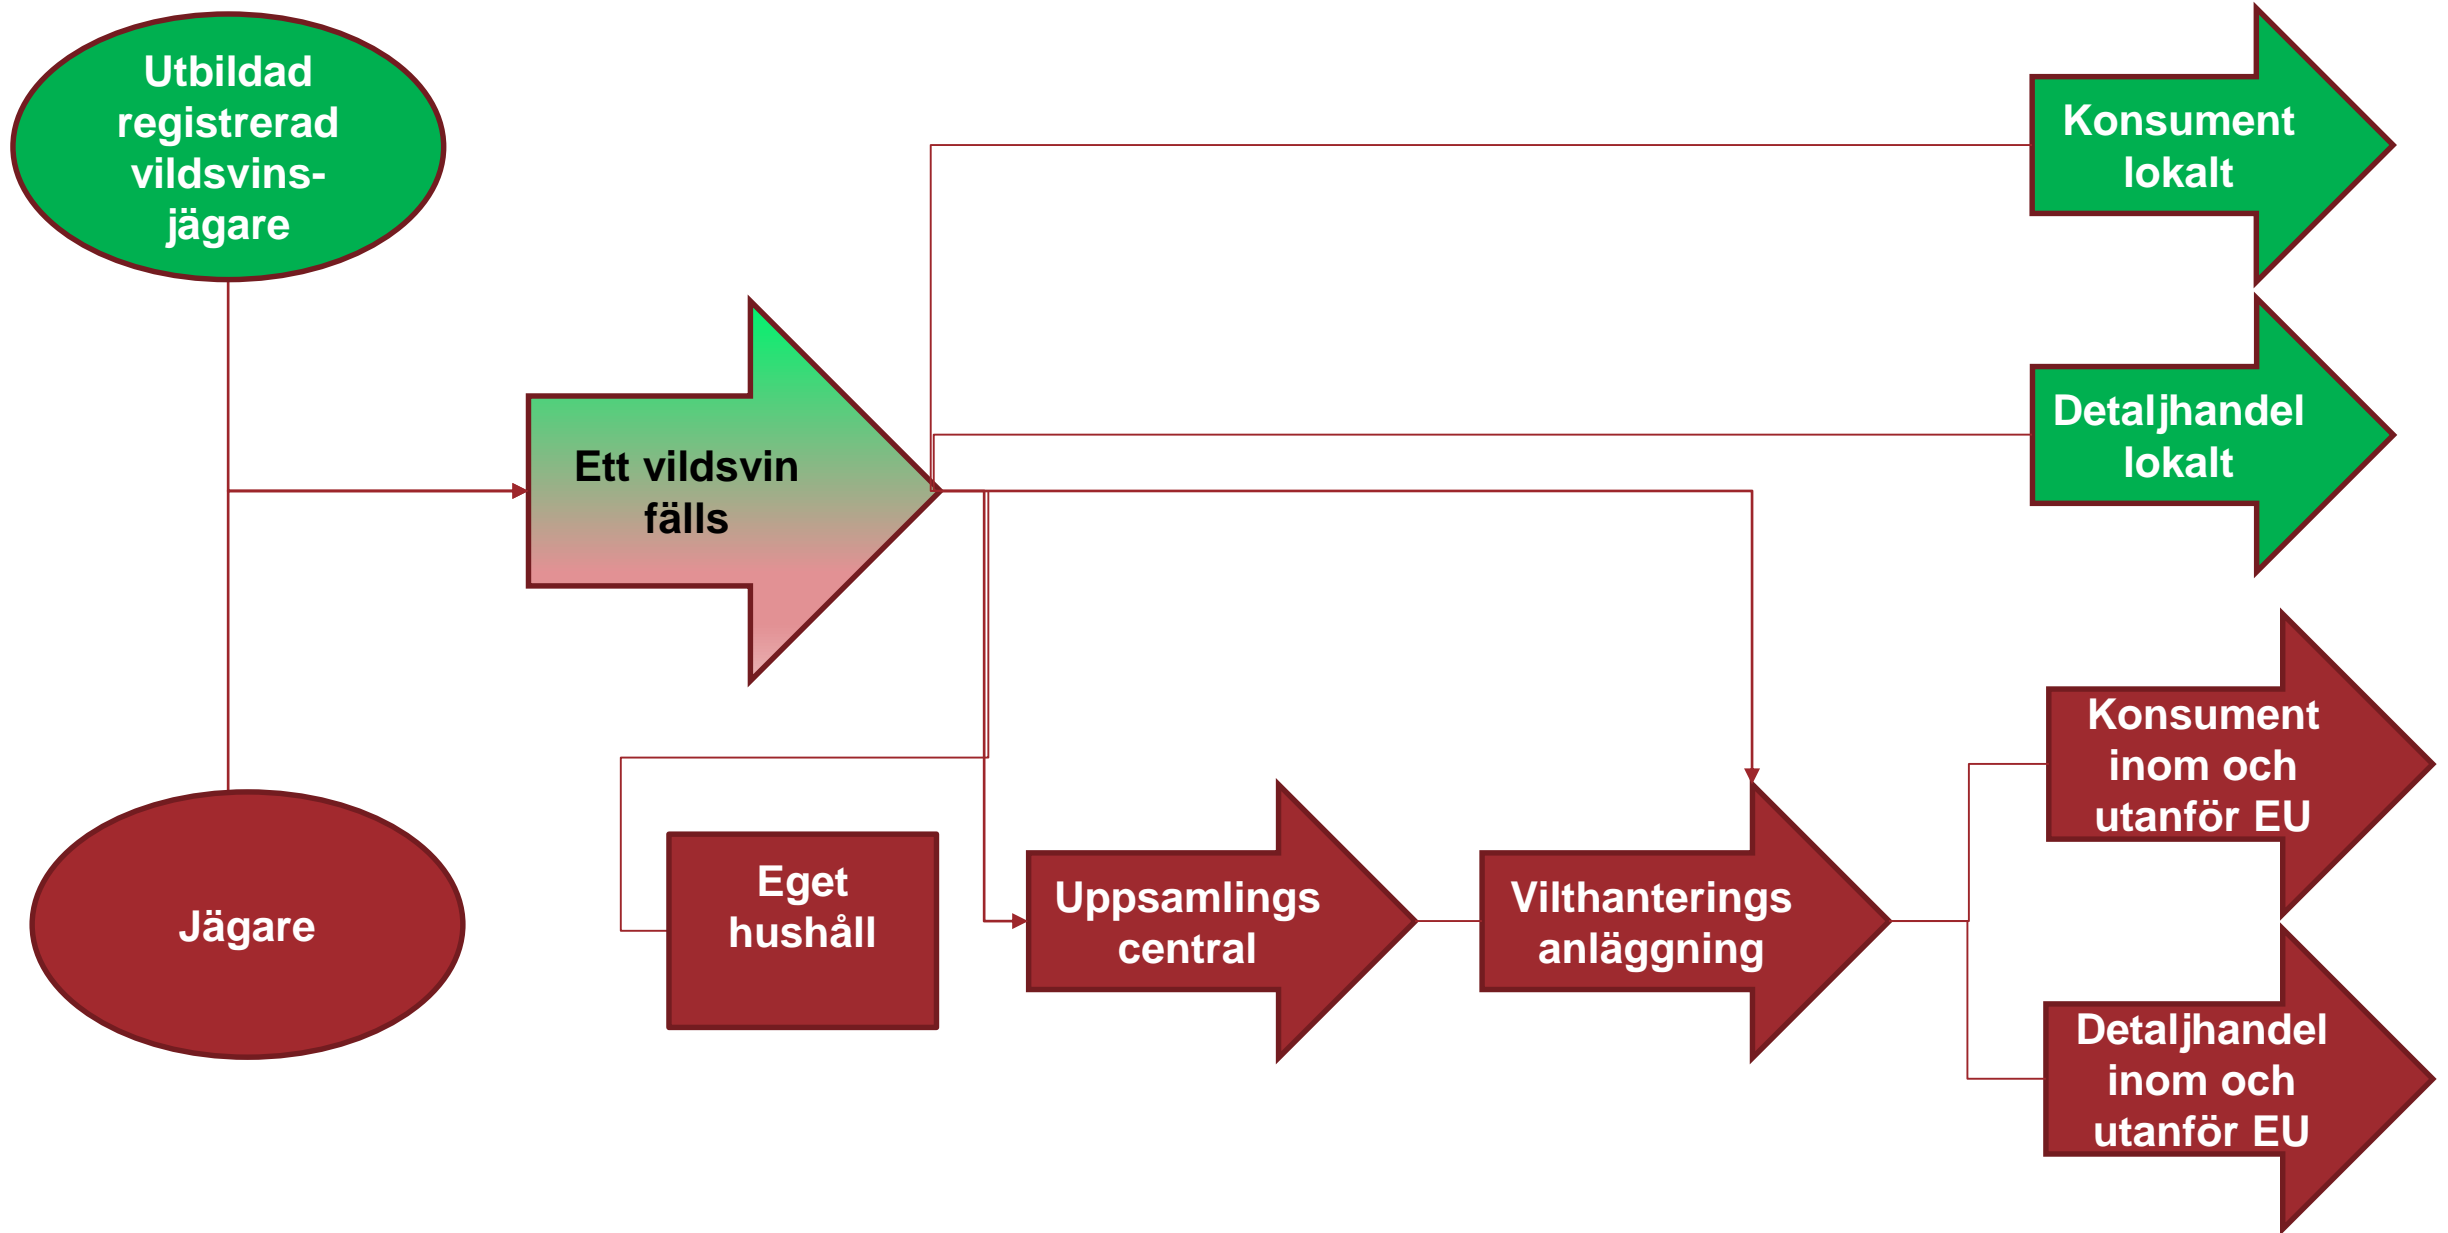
Utbildad registrerad vildsvins-jägare

Konsument lokalt

Ett vildsvin fälls

Detaljhandel lokalt

Konsument inom och utanför EU

Jägare

Eget hushåll

Uppsamlings central

Vilthanterings anläggning

Detaljhandel inom och utanför EU